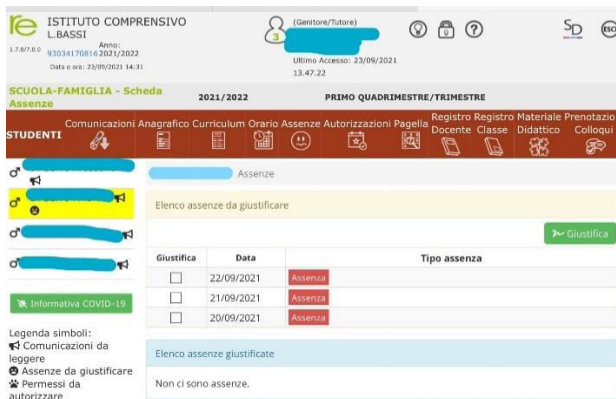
ISTITUTO COMPRENSIVO
L.BASSI
1.7.8/7.0.0 93034170816 Anno: 2021/2022
Data e ora: 23/09/2021 14:31

(Genitore/Tutore)
Ultimo Accesso: 23/09/2021 13.47.22

SD

SCUOLA-FAMIGLIA - Scheda Assenze
2021/2022
PRIMO QUADRIMESTRE/TRIMESTRE

STUDENTI
Comunicazioni
Anagrafico
Curriculum
Orario
Assenze
Autorizzazioni
Pagella
Registro Docente
Registro Classe
Materiale Didattico
Prenotazio Colloqui

Assenze

Informativa COVID-19

Legenda simboli:
Comunicazioni da leggere
Assenze da giustificare
Permessi da autorizzare

Elenco assenze da giustificare

Giustifica

| Giustifica | Data | Tipo assenza |
|---|---|---|
| ☐ | 22/09/2021 | Assenza |
| ☐ | 21/09/2021 | Assenza |
| ☐ | 20/09/2021 | Assenza |

Elenco assenze giustificate

Non ci sono assenze.